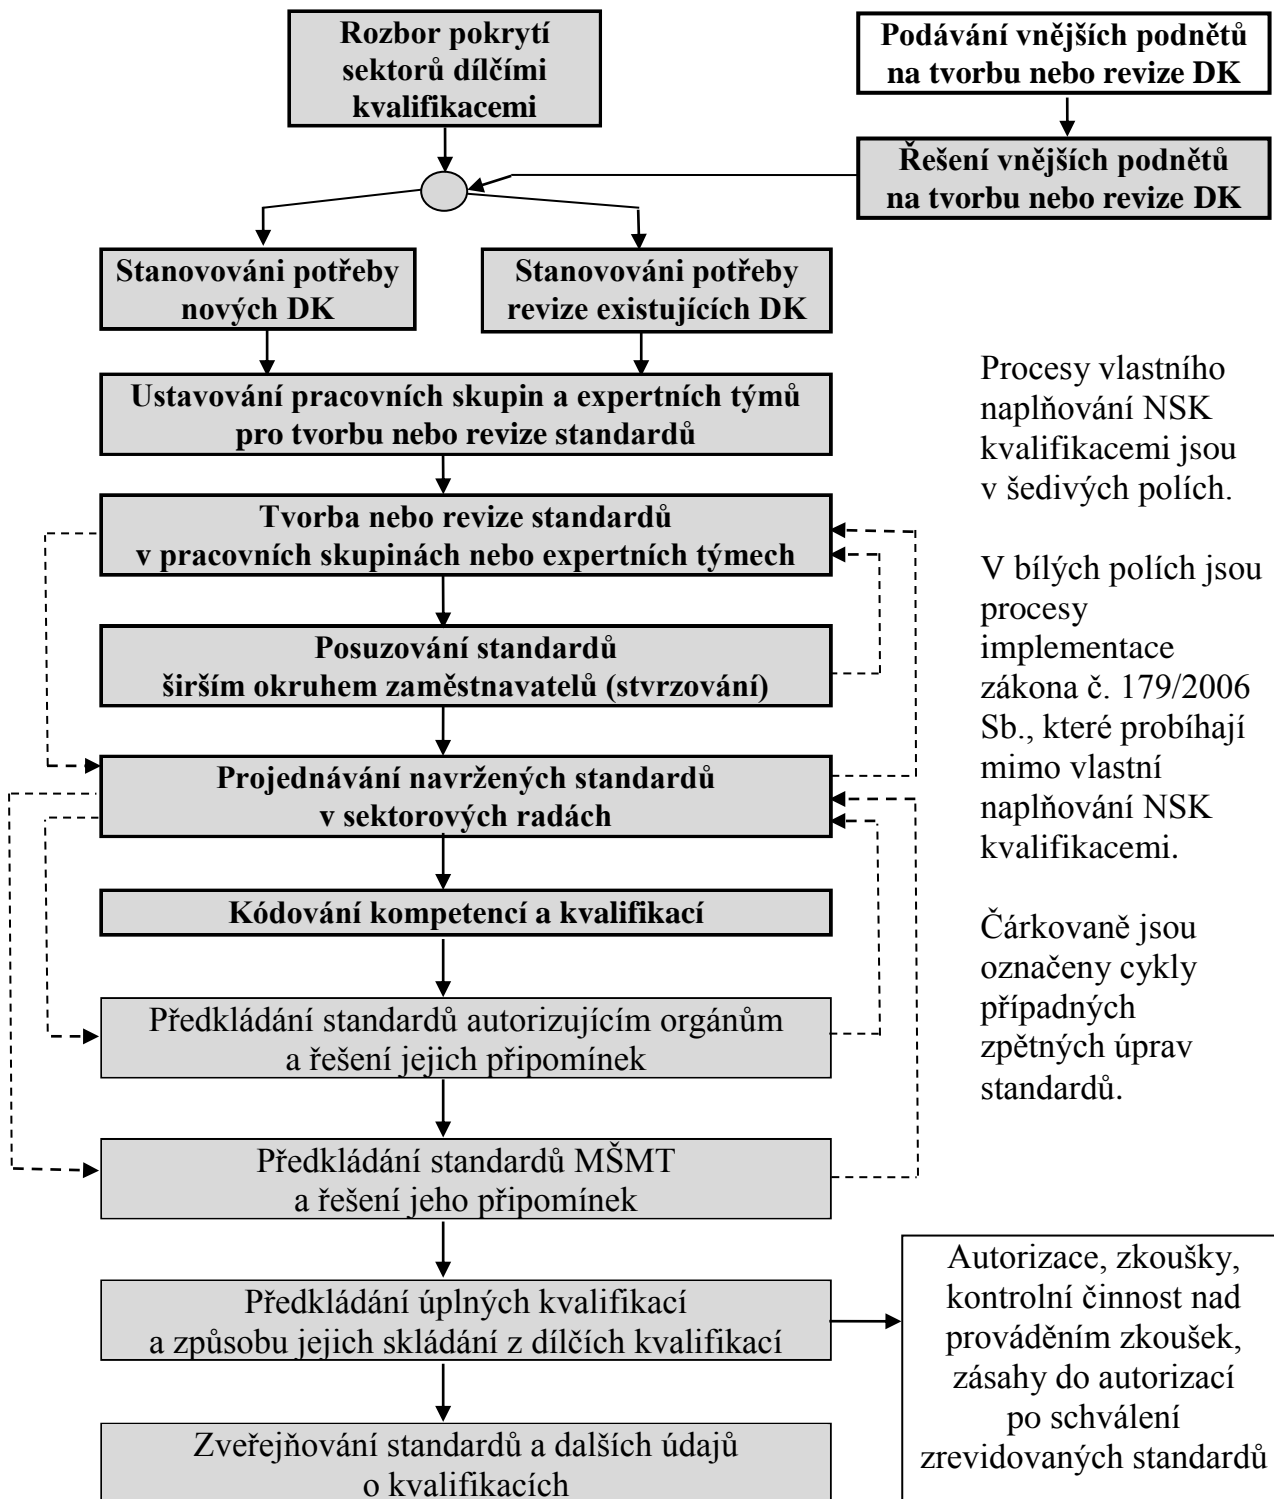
Rozbor pokrytí sektorů dílčími kvalifikacemi

Podávání vnějších podnětů na tvorbu nebo revize DK

Řešení vnějších podnětů na tvorbu nebo revize DK

Stanovování potřeby nových DK

Stanovování potřeby revize existujících DK

Ustavování pracovních skupin a expertních týmů pro tvorbu nebo revize standardů

Tvorba nebo revize standardů v pracovních skupinách nebo expertních týmech

Posuzování standardů širším okruhem zaměstnavatelů (stvrzování)

Projednávání navržených standardů v sektorových radách

Kódování kompetencí a kvalifikací

Předkládání standardů autorizujícím orgánům a řešení jejich připomínek

Předkládání standardů MŠMT a řešení jeho připomínek

Předkládání úplných kvalifikací a způsobu jejich skládání z dílčích kvalifikací

Zveřejňování standardů a dalších údajů o kvalifikacích

Procesy vlastního naplňování NSK kvalifikacemi jsou v šedivých polích.

V bílých polích jsou procesy implementace zákona č. 179/2006 Sb., které probíhají mimo vlastní naplňování NSK kvalifikacemi.

Čárkovaně jsou označeny cykly případných zpětných úprav standardů.

Autorizace, zkoušky, kontrolní činnost nad prováděním zkoušek, zásahy do autorizací po schválení zrevidovaných standardů